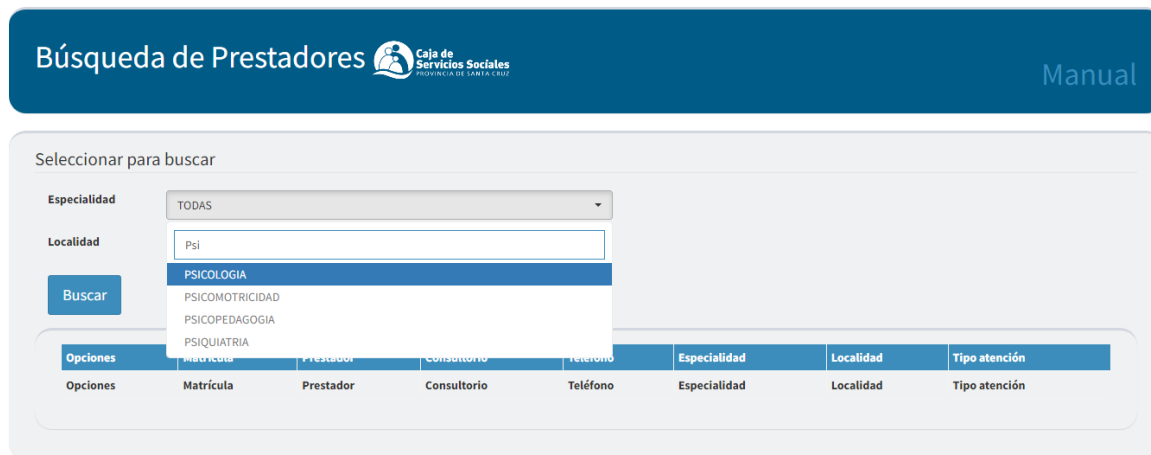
Búsqueda de Prestadores Caja de Servicios Sociales PROVINCIA DE SANTA CRUZ

Manual

Seleccionar para buscar

Especialidad TODAS

Localidad

Psi

PSICOLOGIA
PSICOMOTRICIDAD
PSICOPEDAGOGIA
PSIQUIATRIA

Buscar

| Opciones | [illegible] | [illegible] | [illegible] | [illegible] | Especialidad | Localidad | Tipo atención |
|---|---|---|---|---|---|---|---|
| Opciones | Matrícula | Prestador | Consultorio | Teléfono | Especialidad | Localidad | Tipo atención |